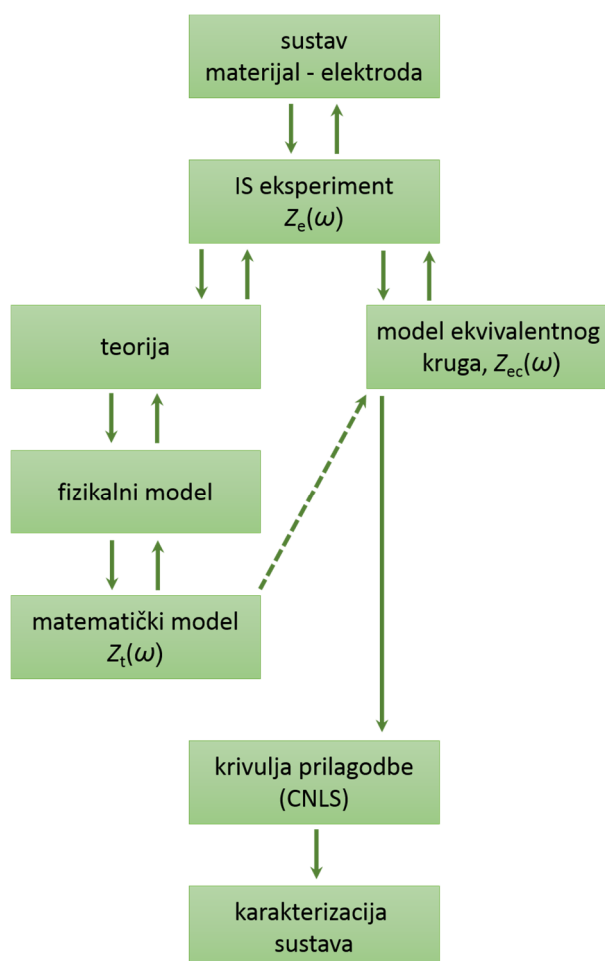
sustav
materijal - elektroda

IS eksperiment
$Z_e(\omega)$

teorija

model ekvivalentnog kruga, $Z_{ec}(\omega)$

fizikalni model

matematički model
$Z_t(\omega)$

krivulja prilagodbe
(CNLS)

karakterizacija
sustava